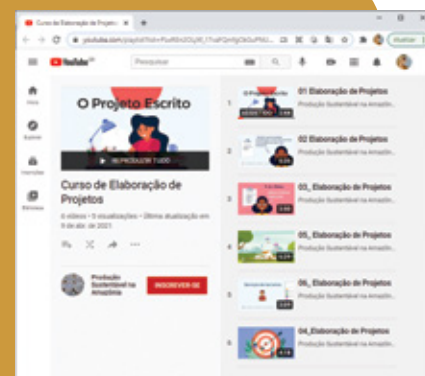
Curso de Elaboração de Projetos

youtube.com/playlist?list=PLuRl0rZOyW_1TvaFQmYgOcOvPNU...

YouTube BR

Pesquisar

Atualizar

Início

Explorar

Inscrições

Biblioteca

O Projeto Escrito

REPRODUZIR TUDO

Curso de Elaboração de Projetos

6 vídeos • 9 visualizações • Última atualização em 9 de dez. de 2021

Produção Sustentável na Amazônia

INSCREVER-SE

1 01 Elaboração de Projetos
Produção Sustentável na Amazôn...

2 02 Elaboração de Projetos
Produção Sustentável na Amazôn...

3 03_ Elaboração de Projetos
Produção Sustentável na Amazôn...

4 05_ Elaboração de Projetos
Produção Sustentável na Amazôn...

5 06_ Elaboração de Projetos
Produção Sustentável na Amazôn...

6 04_Elaboração de Projetos
Produção Sustentável na Amazôn...